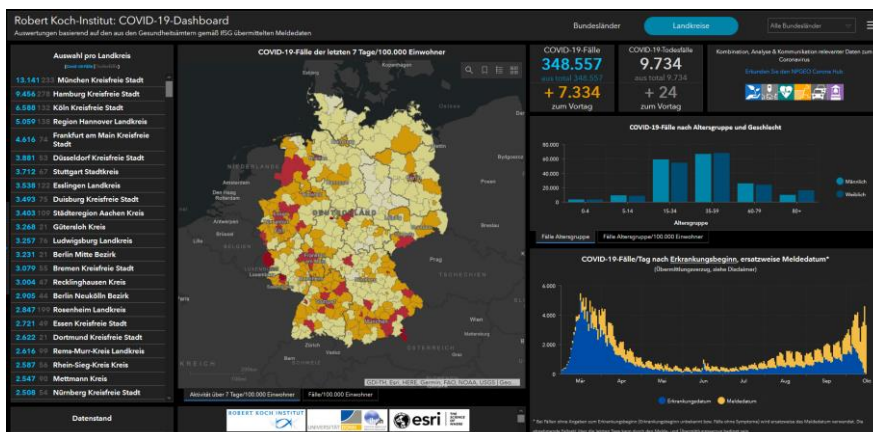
Robert Koch-Institut: COVID-19-Dashboard
Auswertungen basierend auf den aus den Gesundheitsämtern gemäß IfSG übermittelten Meldedaten

Bundesländer
Landkreise
Alle Bundesländer

Auswahl pro Landkreis

13.141 233 München Kreisfreie Stadt
9.456 278 Hamburg Kreisfreie Stadt
6.588 152 Köln Kreisfreie Stadt
5.059 138 Region Hannover Landkreis
4.616 75 Frankfurt am Main Kreisfreie Stadt
3.881 53 Düsseldorf Kreisfreie Stadt
3.712 47 Stuttgart Stadtkreis
3.538 122 Esslingen Landkreis
3.493 75 Duisburg Kreisfreie Stadt
3.403 109 Städteregion Aachen Kreis
3.268 21 Gütersloh Kreis
3.257 76 Ludwigsburg Landkreis
3.231 21 Berlin Mitte Bezirk
3.079 55 Bremen Kreisfreie Stadt
3.004 67 Recklinghausen Kreis
2.905 44 Berlin Neukölln Bezirk
2.847 199 Rosenheim Landkreis
2.721 49 Essen Kreisfreie Stadt
2.622 21 Dortmund Kreisfreie Stadt
2.616 99 Rems-Murr-Kreis Landkreis
2.587 56 Rhein-Sieg-Kreis Kreis
2.547 98 Mettmann Kreis
2.508 54 Nürnberg Kreisfreie Stadt

Datenstand

COVID-19-Fälle der letzten 7 Tage/100.000 Einwohner

DEUTSCHLAND
ÖSTERREICH

Aktivität über 7 Tage/100.000 Einwohner
Fälle/100.000 Einwohner

COVID-19-Fälle
348.557
aus total 348.557
+ 7.334
zum Vortag

COVID-19-Todesfälle
9.734
aus total 9.734
+ 24
zum Vortag

Kombination, Analyse & Kommunikation relevanter Daten zum Coronavirus
Erkunden Sie den NPGEO Corona Hub

COVID-19-Fälle nach Altersgruppe und Geschlecht

80.000
60.000
40.000
20.000
0
0-4
5-14
15-34
35-59
60-79
80+
Altersgruppe
Männlich
Weiblich

Fälle Altersgruppe
Fälle Altersgruppe/100.000 Einwohner

COVID-19-Fälle/Tag nach Erkrankungsbeginn, ersatzweise Meldedatum*
(Übermittlungsverzug, siehe Disclaimer)

6.000
4.000
2.000
0
Mär
Apr
Mai
Jun
Jul
Aug
Sep
Okt

Erkrankungsdatum
Meldedatum

ROBERT KOCH INSTITUT
esri